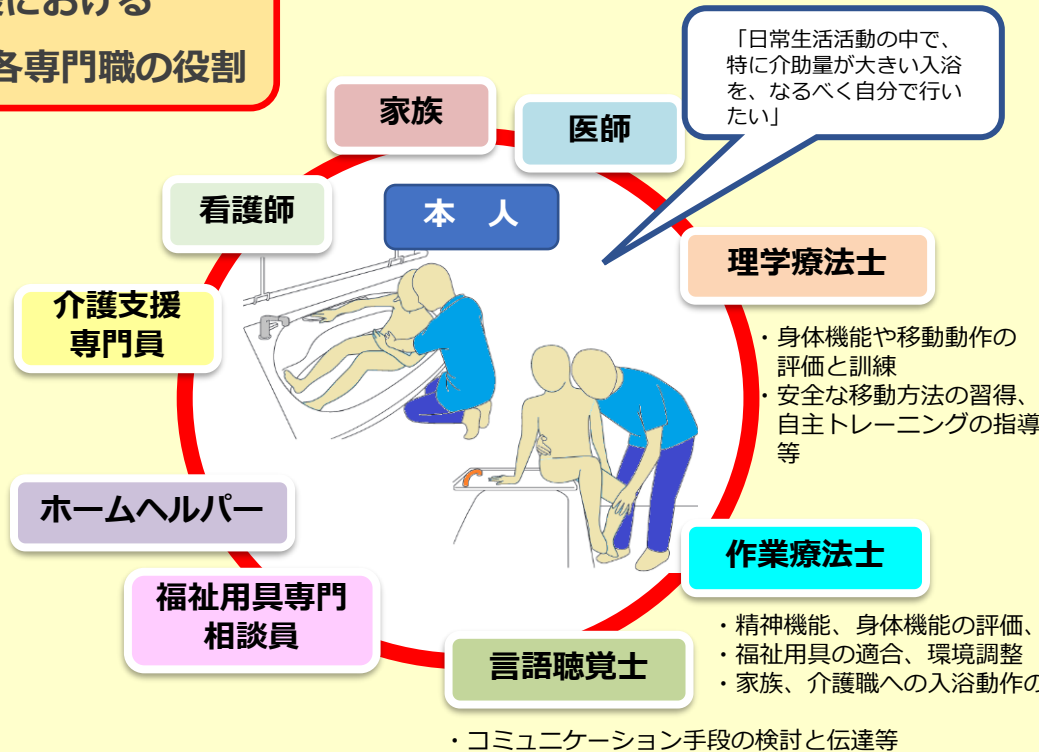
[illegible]における

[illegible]各専門職の役割

「日常生活活動の中で、特に介助量が大きい入浴を、なるべく自分で行いたい」

家族

医師

看護師

本　人

理学療法士

・身体機能や移動動作の評価と訓練
・安全な移動方法の習得、自主トレーニングの指導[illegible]
等

介護支援専門員

ホームヘルパー

作業療法士

福祉用具専門相談員

・精神機能、身体機能の評価、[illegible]
・福祉用具の適合、環境調整
・家族、介護職への入浴動作の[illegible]

言語聴覚士

・コミュニケーション手段の検討と伝達等